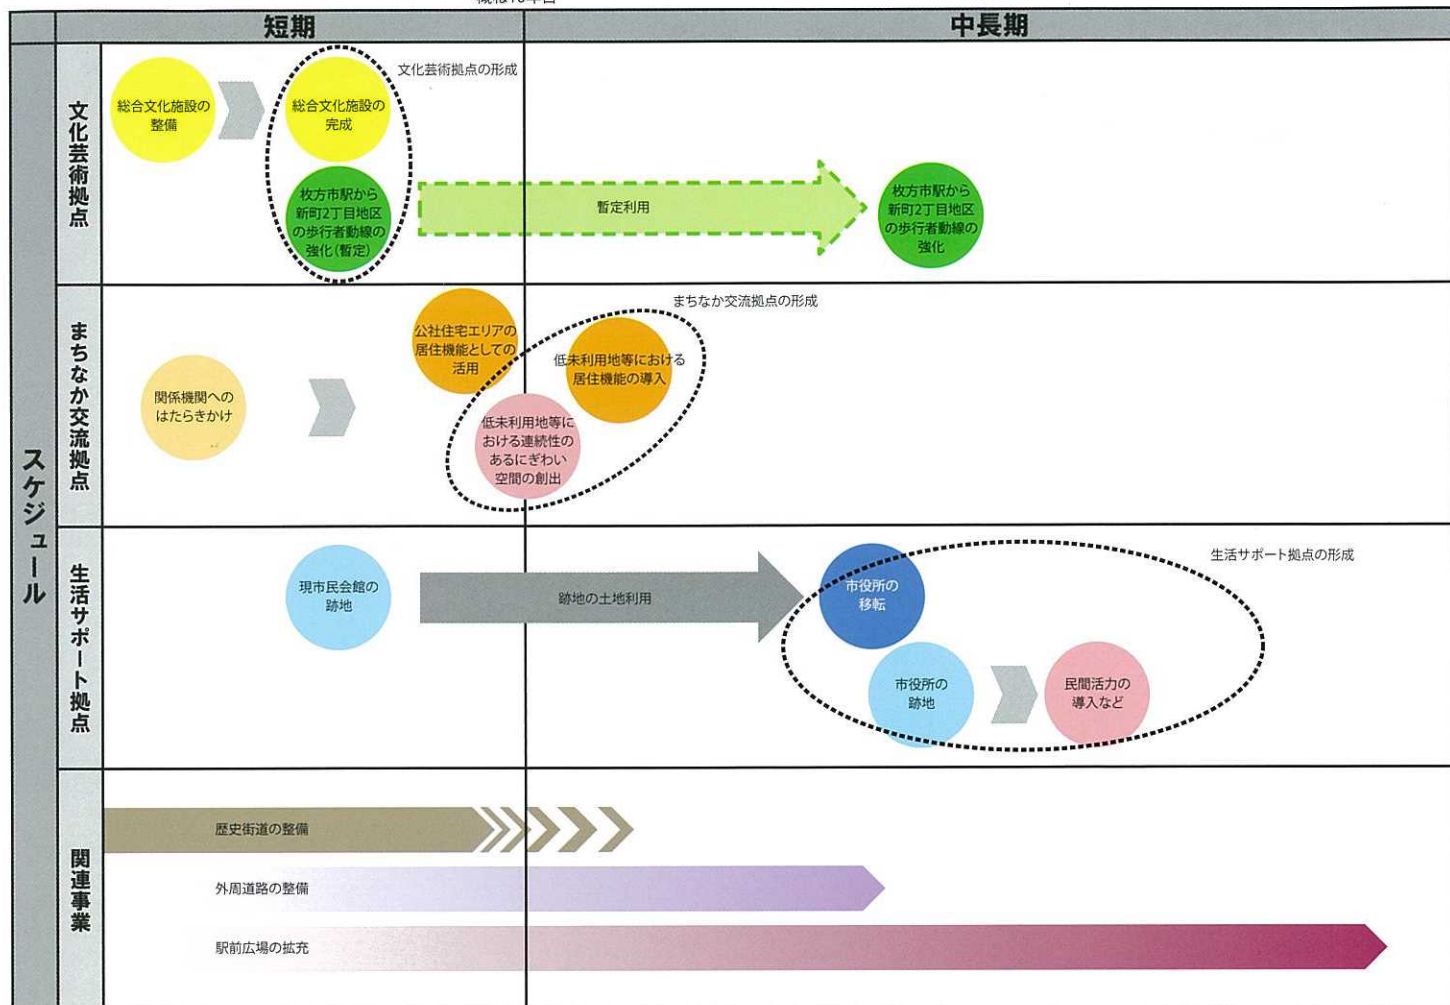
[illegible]

短期

中長期

スケジュール

文化芸術拠点

総合文化施設の整備

総合文化施設の完成

文化芸術拠点の形成

枚方市駅から新町2丁目地区の歩行者動線の強化(暫定)

暫定利用

枚方市駅から新町2丁目地区の歩行者動線の強化

まちなか交流拠点

まちなか交流拠点の形成

関係機関へのはたらきかけ

公社住宅エリアの居住機能としての活用

低未利用地等における居住機能の導入

低未利用地等における連続性のあるにぎわい空間の創出

生活サポート拠点

生活サポート拠点の形成

現市民会館の跡地

跡地の土地利用

市役所の移転

市役所の跡地

民間活力の導入など

関連事業

歴史街道の整備

外周道路の整備

駅前広場の拡充